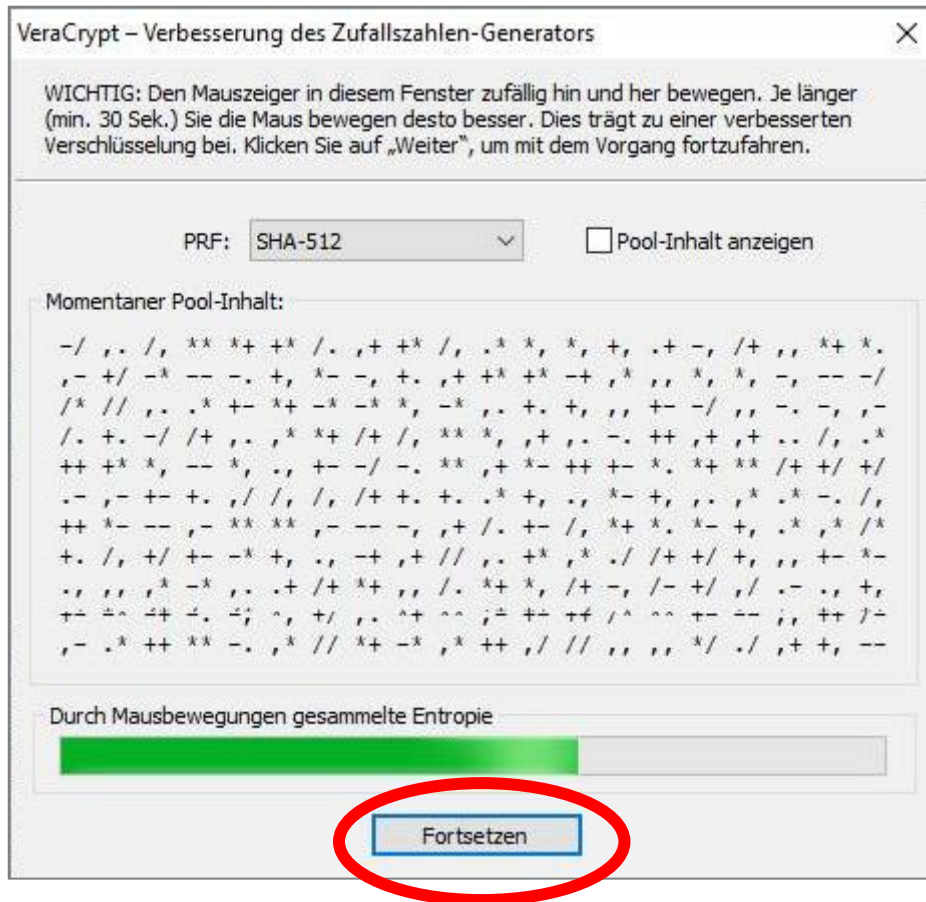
VeraCrypt – Verbesserung des Zufallszahlen-Generators

WICHTIG: Den Mauszeiger in diesem Fenster zufällig hin und her bewegen. Je länger (min. 30 Sek.) Sie die Maus bewegen desto besser. Dies trägt zu einer verbesserten Verschlüsselung bei. Klicken Sie auf „Weiter", um mit dem Vorgang fortzufahren.

PRF: SHA-512

Pool-Inhalt anzeigen

Momentaner Pool-Inhalt:

-/ ,. /, ** *+ +* /. ,+ +* /, .* *, *, +, .+ -, /+ ,, *+ *.
,- +/ -* -- -. +, *- -, +. ,+ +* +* -+ ,* ,, *, *, -, -- -/
/* // ,. .* +- *+ -* -* *, -* ,. +. +, ,, +- -/ ,, -. -, ,-
/. +. -/ /+ ,. ,* *+ /+ /, ** *, ,+ ,. -. ++ ,+ ,+ .. /, .*
++ +* *, -- *, ., +- -/ -. ** ,+ *- ++ +- *. *+ ** /+ +/ +/
.- ,- +- +. ,/ /, /, /+ +. +. .* +, ., *- +, ,. ,* .* -. /,
++ *- -- ,- ** ** ,- -- -, ,+ /. +- /, *+ *. *- +, .* ,* /*
+. /, +/ +- -* +, ., -+ ,+ // ,. +* ,* ./ /+ +/ +, ,, +- *-
., ,, ,* -* ,. .+ /+ *+ ,, /. *+ *, /+ -, /- +/ ,/ .- ., +,
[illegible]
,- .* ++ ** -. ,* // *+ -* ,* ++ ,/ // ,, ,, */ ./ ,+ +, --

Durch Mausbewegungen gesammelte Entropie

Fortsetzen